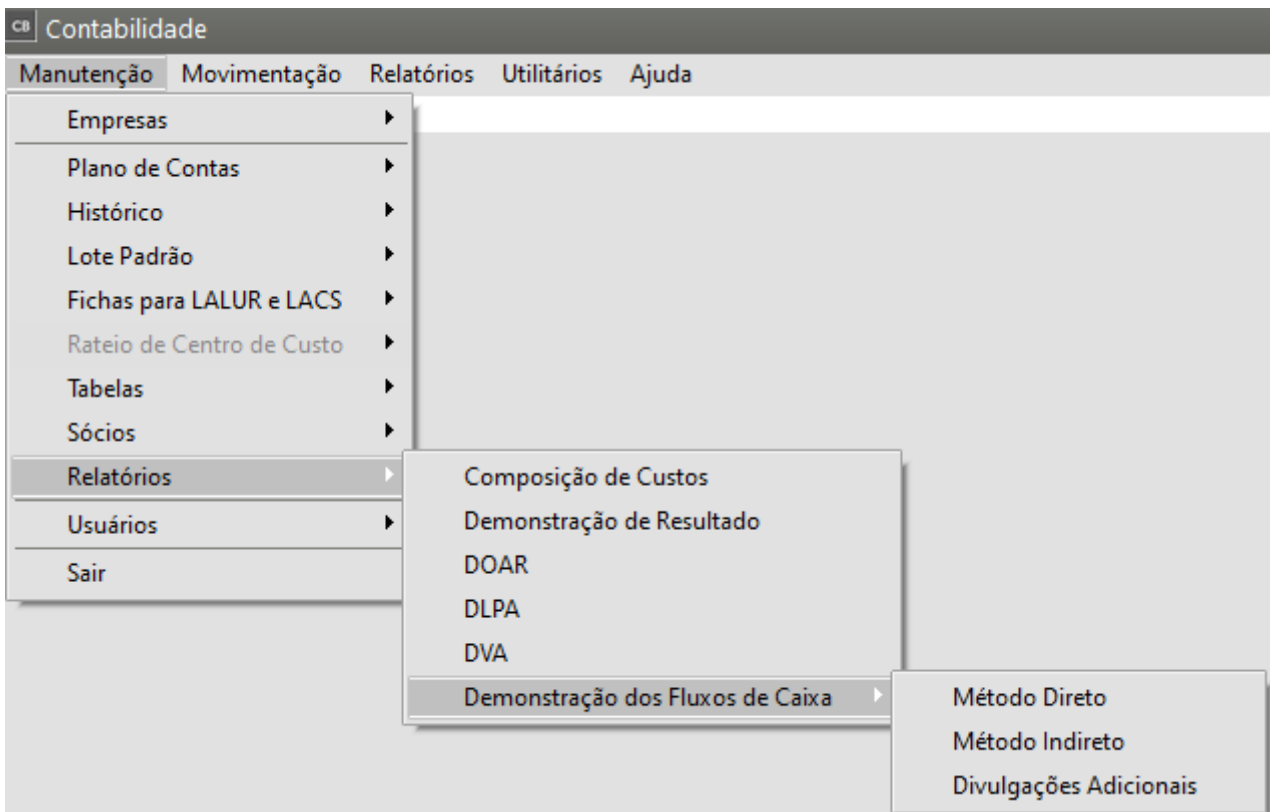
CB Contabilidade

Manutenção Movimentação Relatórios Utilitários Ajuda

Empresas

Plano de Contas
Histórico
Lote Padrão
Fichas para LALUR e LACS
Rateio de Centro de Custo
Tabelas
Sócios
Relatórios

Usuários

Sair

Composição de Custos
Demonstração de Resultado
DOAR
DLPA
DVA
Demonstração dos Fluxos de Caixa

Método Direto
Método Indireto
Divulgações Adicionais